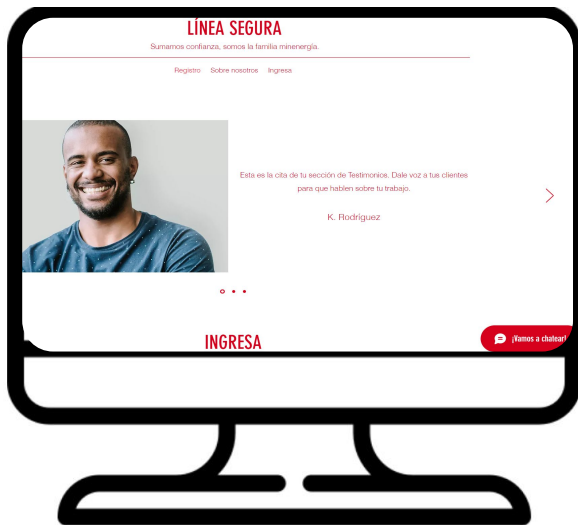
LÍNEA SEGURA

Sumamos confianza, somos la familia minenergía.

Registro Sobre nosotros Ingresa

Esta es la cita de tu sección de Testimonios. Dale voz a tus clientes para que hablen sobre tu trabajo.

K. Rodríguez

INGRESA

¡Vamos a chatear!